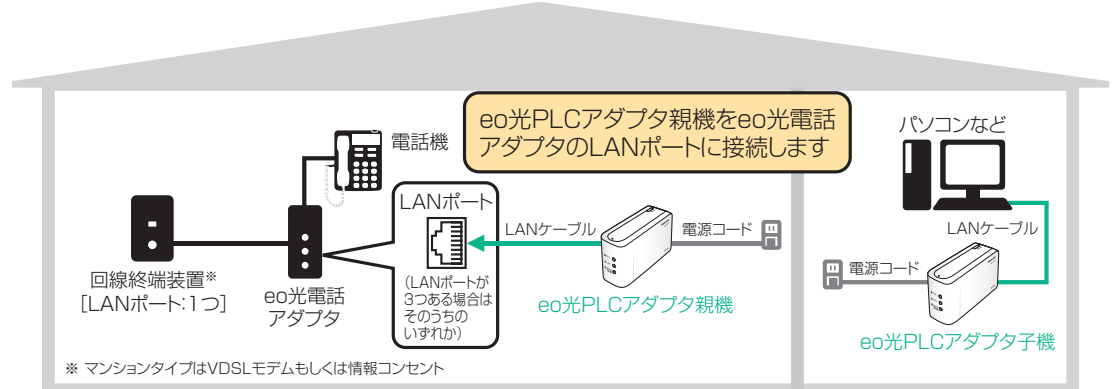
eo光PLCアダプタ親機をeo光電話アダプタのLANポートに接続します

電話機

パソコンなど

LANポート

LANケーブル

電源コード

LANケーブル

電源コード

回線終端装置※
［LANポート:1つ］

eo光電話アダプタ

（LANポートが3つある場合はそのうちのいずれか）

eo光PLCアダプタ親機

eo光PLCアダプタ子機

※ マンションタイプはVDSLモデムもしくは情報コンセント